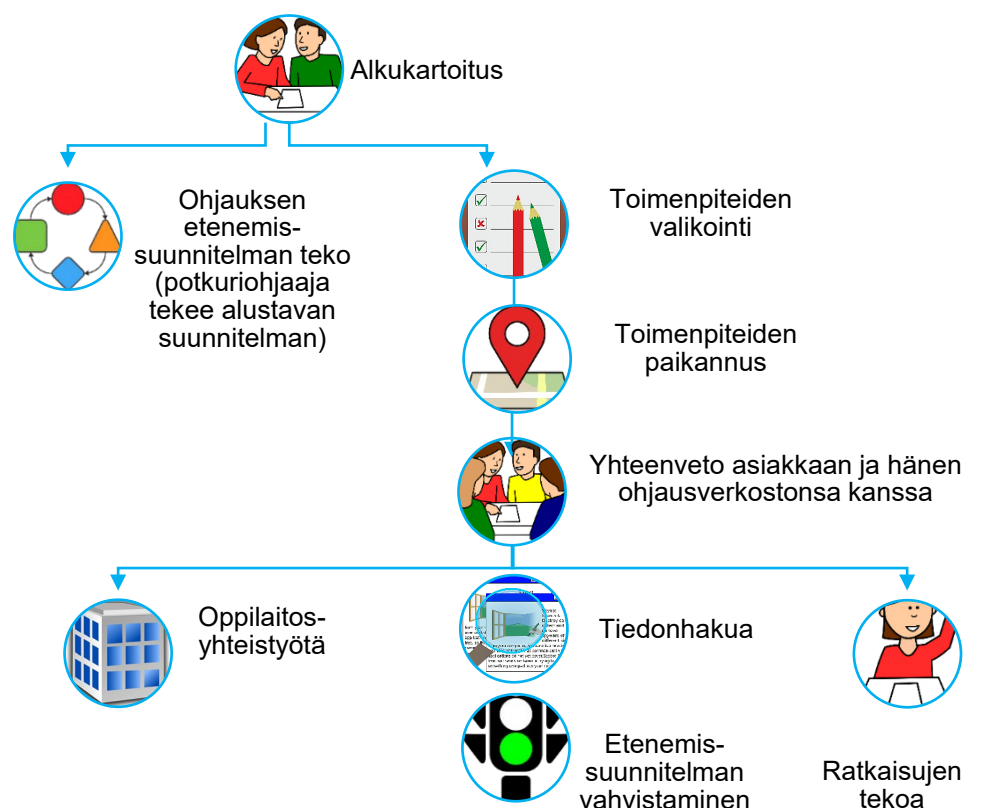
Alkukartoitus

Ohjauksen etenemis-suunnitelman teko (potkuriohjaaja tekee alustavan suunnitelman)

Toimenpiteiden valikointi

Toimenpiteiden paikannus

Yhteenveto asiakkaan ja hänen ohjausverkostonsa kanssa

Oppilaitos-yhteistyötä

Tiedonhakua

Etenemis-suunnitelman vahvistaminen

Ratkaisujen tekoa